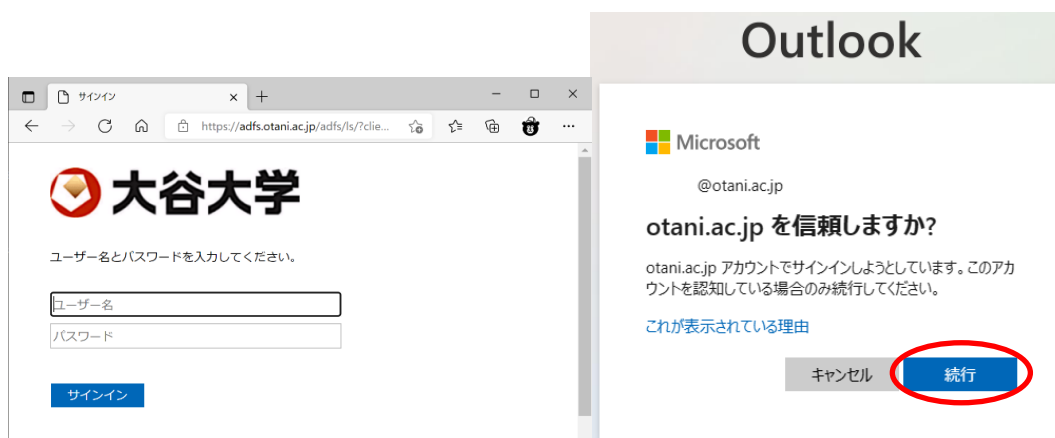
サインイン

https://adfs.otani.ac.jp/adfs/ls/?clie...

大谷大学

ユーザー名とパスワードを入力してください。

ユーザー名

パスワード

サインイン

Outlook

Microsoft

@otani.ac.jp

otani.ac.jp を信頼しますか?

otani.ac.jp アカウントでサインインしようとしています。このアカウントを認知している場合のみ続行してください。

これが表示されている理由

キャンセル

続行